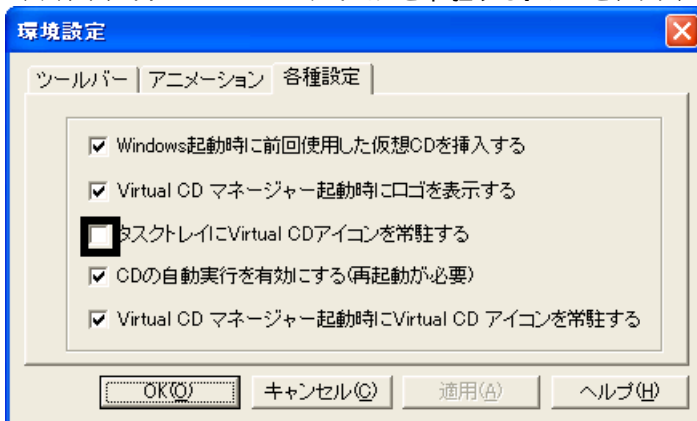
環境設定

ツールバー | アニメーション | 各種設定

☑ Windows起動時に前回使用した仮想CDを挿入する

☑ Virtual CD マネージャー起動時にロゴを表示する

☐ タスクトレイにVirtual CDアイコンを常駐する

☑ CDの自動実行を有効にする(再起動が必要)

☑ Virtual CD マネージャー起動時にVirtual CD アイコンを常駐する

OK(O) | キャンセル(C) | 適用(A) | ヘルプ(H)